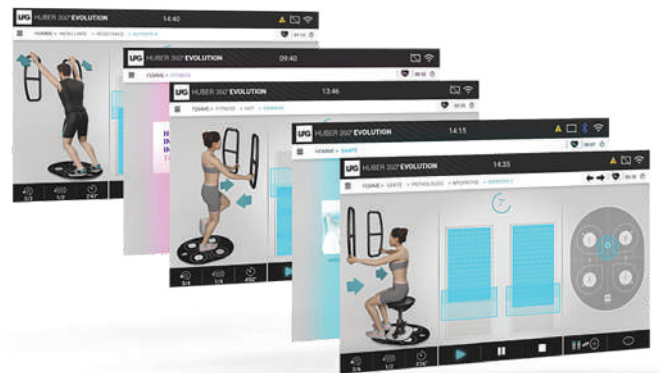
LPG HUBER 360° EVOLUTION 14:40

HOMME > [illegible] > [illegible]

3/3 1/2 2'47"

HUBER 360° EVOLUTION 09:40

FEMME > FITNESS

LPG HUBER 360° EVOLUTION 13:46

FEMME > FITNESS > HIIT > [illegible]

3/4 1/4 4'00"

HUBER 360° EVOLUTION 14:15

HOMME > SANTE

LPG HUBER 360° EVOLUTION 14:35

FEMME > SANTE > PATHOLOGIES > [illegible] > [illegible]

3/6 1/2 2'24"